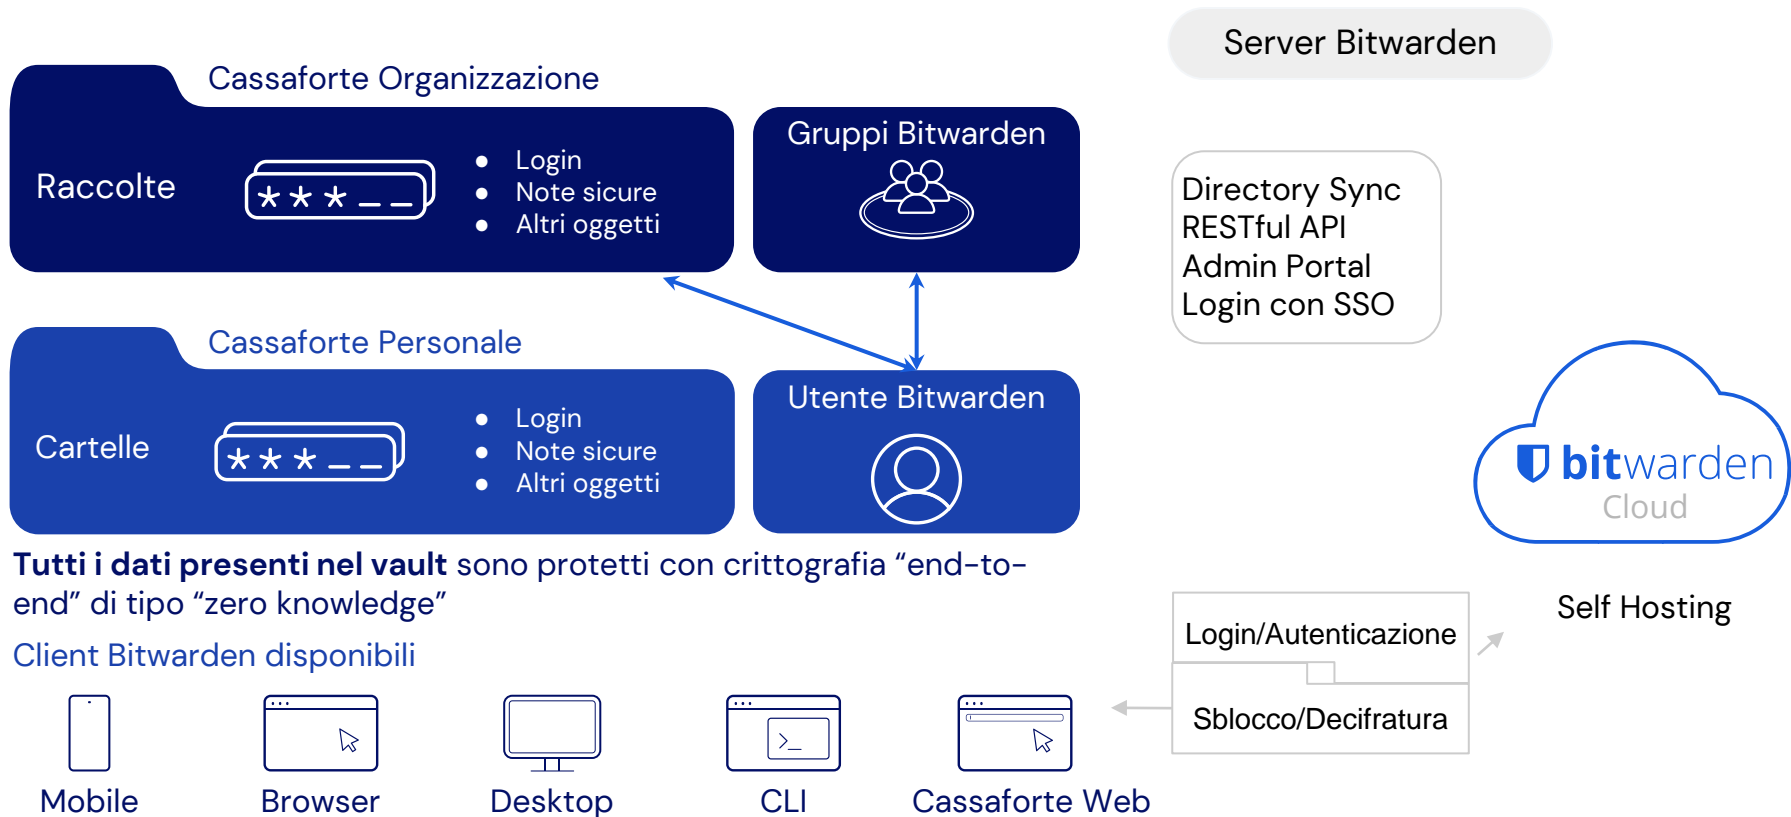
Server Bitwarden

Cassaforte Organizzazione

Raccolte

$**\ast\ast\ast$__

- Login
- Note sicure
- Altri oggetti

Gruppi Bitwarden

Directory Sync
RESTful API
Admin Portal
Login con SSO

Cassaforte Personale

Cartelle

$\ast\ast\ast$__

- Login
- Note sicure
- Altri oggetti

Utente Bitwarden

bitwarden
Cloud

**Tutti i dati presenti nel vault** sono protetti con crittografia “end-to-end” di tipo “zero knowledge”

Client Bitwarden disponibili

Login/Autenticazione

Self Hosting

Sblocco/Decifratura

Mobile Browser Desktop CLI Cassaforte Web